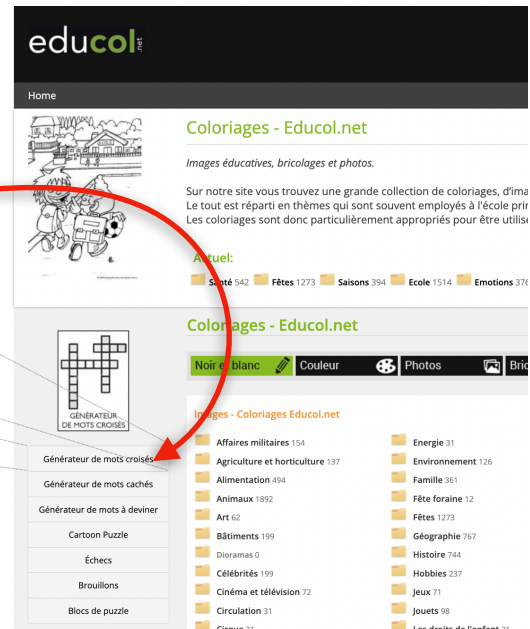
educol.net

Home

Coloriages - Educol.net

Images éducatives, bricolages et photos.

Sur notre site vous trouvez une grande collection de coloriages, d'ima
Le tout est réparti en thèmes qui sont souvent employés à l'école pri
Les coloriages sont donc particulièrement appropriés pour être utilis

Actuel:

Santé 542 Fêtes 1273 Saisons 394 Ecole 1514 Emotions 376

GÉNÉRATEUR DE MOTS CROISÉS

Coloriages - Educol.net

Noir et blanc Couleur Photos Bric

Images - Coloriages Educol.net

Générateur de mots croisés
Générateur de mots cachés
Générateur de mots à deviner
Cartoon Puzzle
Échecs
Brouillons
Blocs de puzzle

Affaires militaires 154
Agriculture et horticulture 137
Alimentation 494
Animaux 1892
Art 62
Bâtiments 199
Dioramas 0
Célébrités 199
Cinéma et télévision 72
Circulation 31
Cirque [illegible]

Energie 31
Environnement 126
Famille 361
Fête foraine 12
Fêtes 1273
Géographie 767
Histoire 744
Hobbies 237
Jeux 71
Jouets 98
Les droits de l'enfant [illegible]